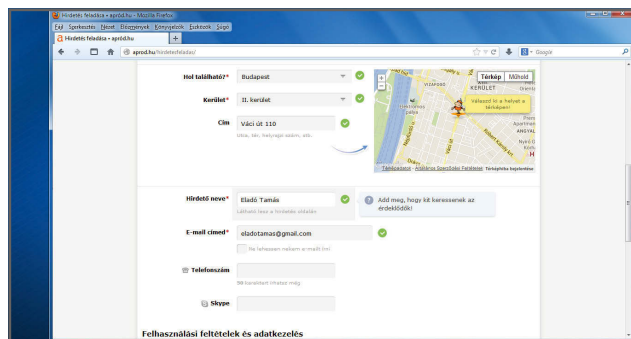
Hirdetés feladása - aprod.hu - Mozilla Firefox

Fájl Szerkesztés Nézet Előzmények Könyvjelzők Eszközök Súgó

Hirdetés feladása - aprod.hu

aprod.hu/hirdetesfeladas/

Google

Hol található?* Budapest

Kerület* II. kerület

Cím Váci út 110

Utca, tér, helyrajzi szám, stb.

Térkép Műhold

KERÜLET

Válaszd ki a helyet a térképen!

ANGYAL

Térképadatok Felhasználási feltételek Térképhiba bejelentése

Hirdető neve* Eladó Tamás

Látható lesz a hirdetés oldalán

Add meg, hogy kit keressenek az érdeklődők!

E-mail címed* eladotamas@gmail.com

Ne lehessen nekem e-mail írni

Telefonszám

99 karaktert írhatsz még

Skype

Felhasználási feltételek és adatkezelés